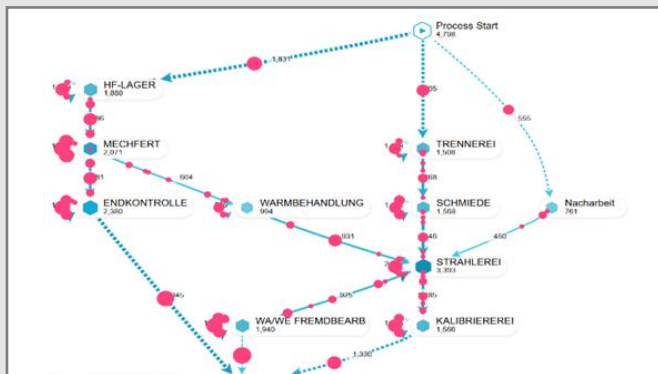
Process Start
4,798

1,831

HF-LAGER
1,880

96

MECHFERT
2,071

81

604

ENDKONTROLLE
2,380

WARMBEHANDLUNG
994

931

345

05

TRENNEREI
1,508

68

SCHMIEDE
1,568

46

STRAHLEREI
3,393

305

385

WA/WE FREMDBEARB
1,940

KALIBRIEREREI
1,566

1,330

555

Nacharbeit
761

450